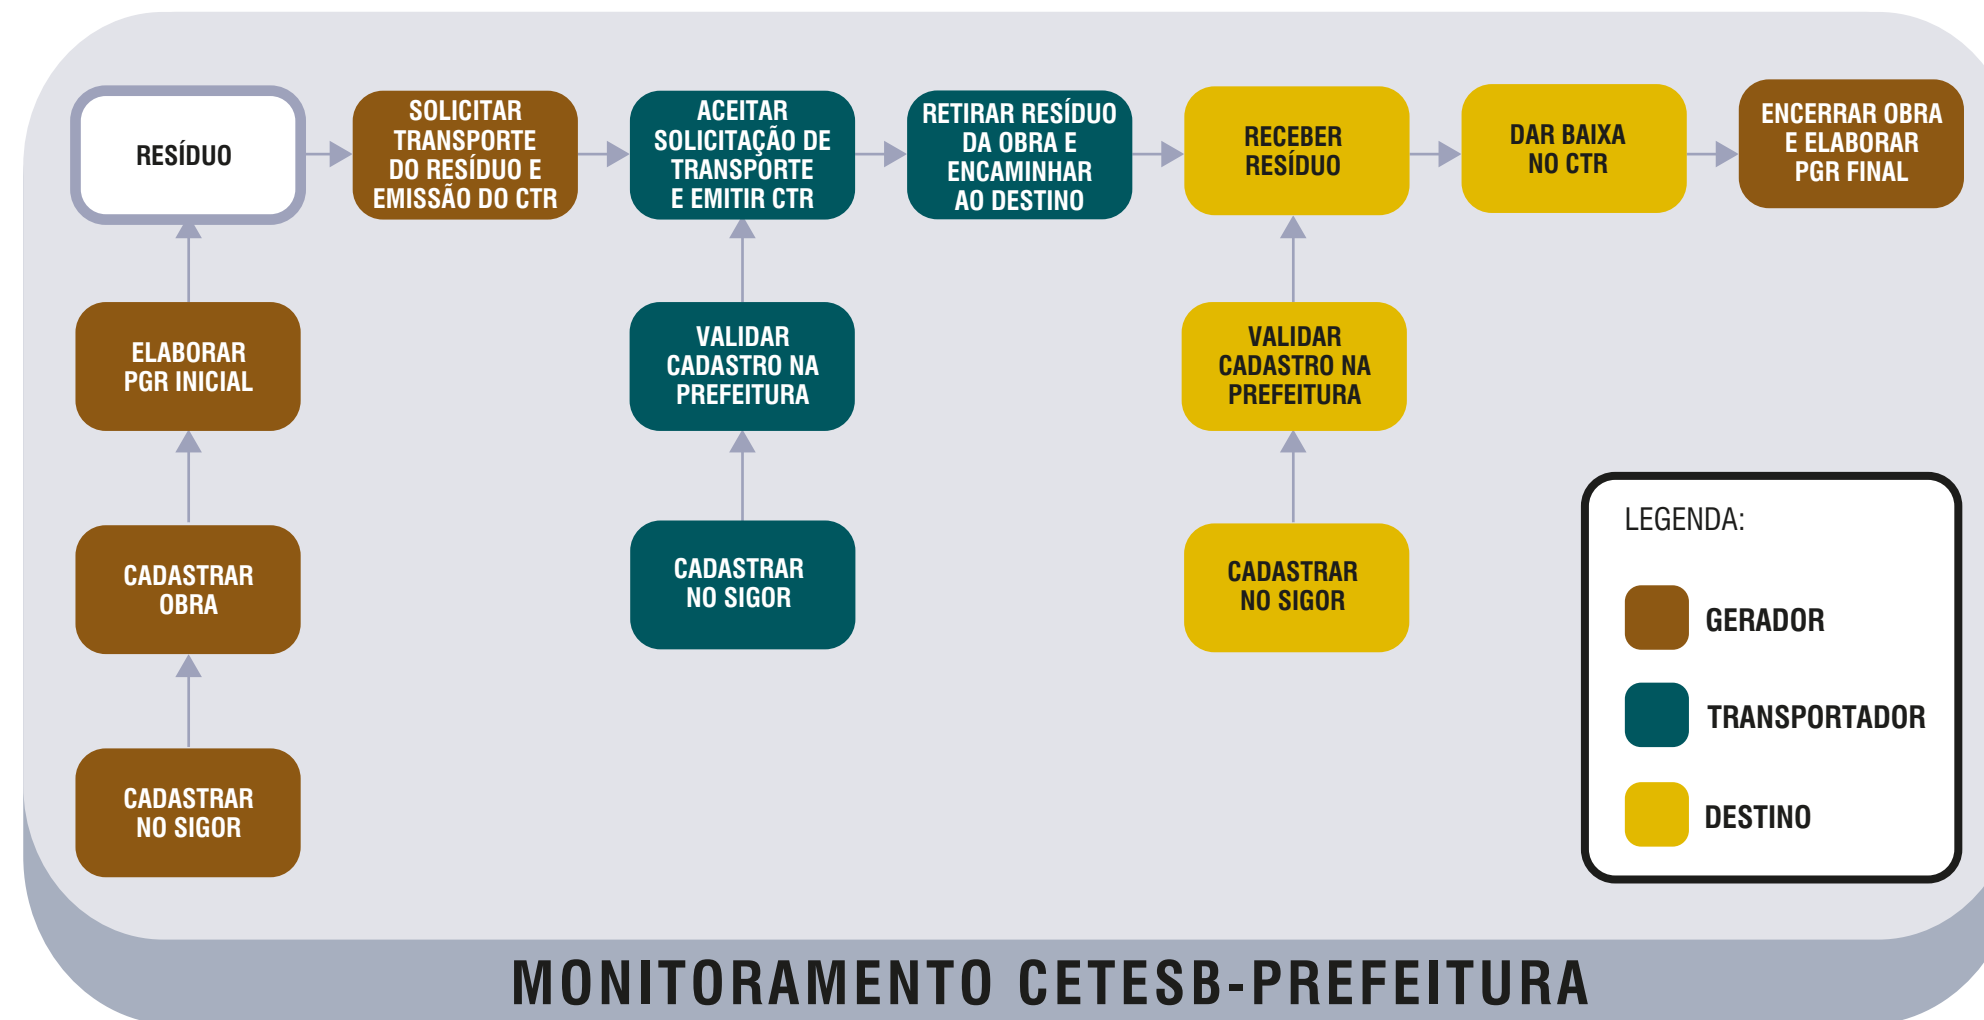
RESÍDUO

SOLICITAR TRANSPORTE DO RESÍDUO E EMISSÃO DO CTR

ACEITAR SOLICITAÇÃO DE TRANSPORTE E EMITIR CTR

RETIRAR RESÍDUO DA OBRA E ENCAMINHAR AO DESTINO

RECEBER RESÍDUO

DAR BAIXA NO CTR

ENCERRAR OBRA E ELABORAR PGR FINAL

ELABORAR PGR INICIAL

CADASTRAR OBRA

CADASTRAR NO SIGOR

VALIDAR CADASTRO NA PREFEITURA

CADASTRAR NO SIGOR

VALIDAR CADASTRO NA PREFEITURA

CADASTRAR NO SIGOR

LEGENDA:

GERADOR

TRANSPORTADOR

DESTINO

MONITORAMENTO CETESB-PREFEITURA